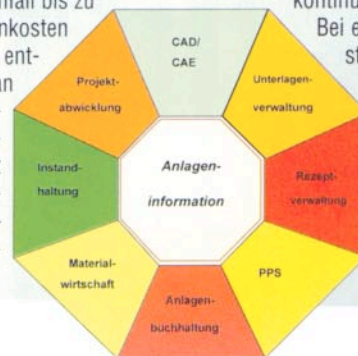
man bis zu
nkosten
ent-
an

Kontinu
Bei e
st

CAD/
CAE

Unterlagen-
verwaltung

Rezept-
verwaltung

PPS

Anlagen-
buchhaltung

Material-
wirtschaft

Instand-
haltung

Projekt-
abwicklung

Anlagen-
information